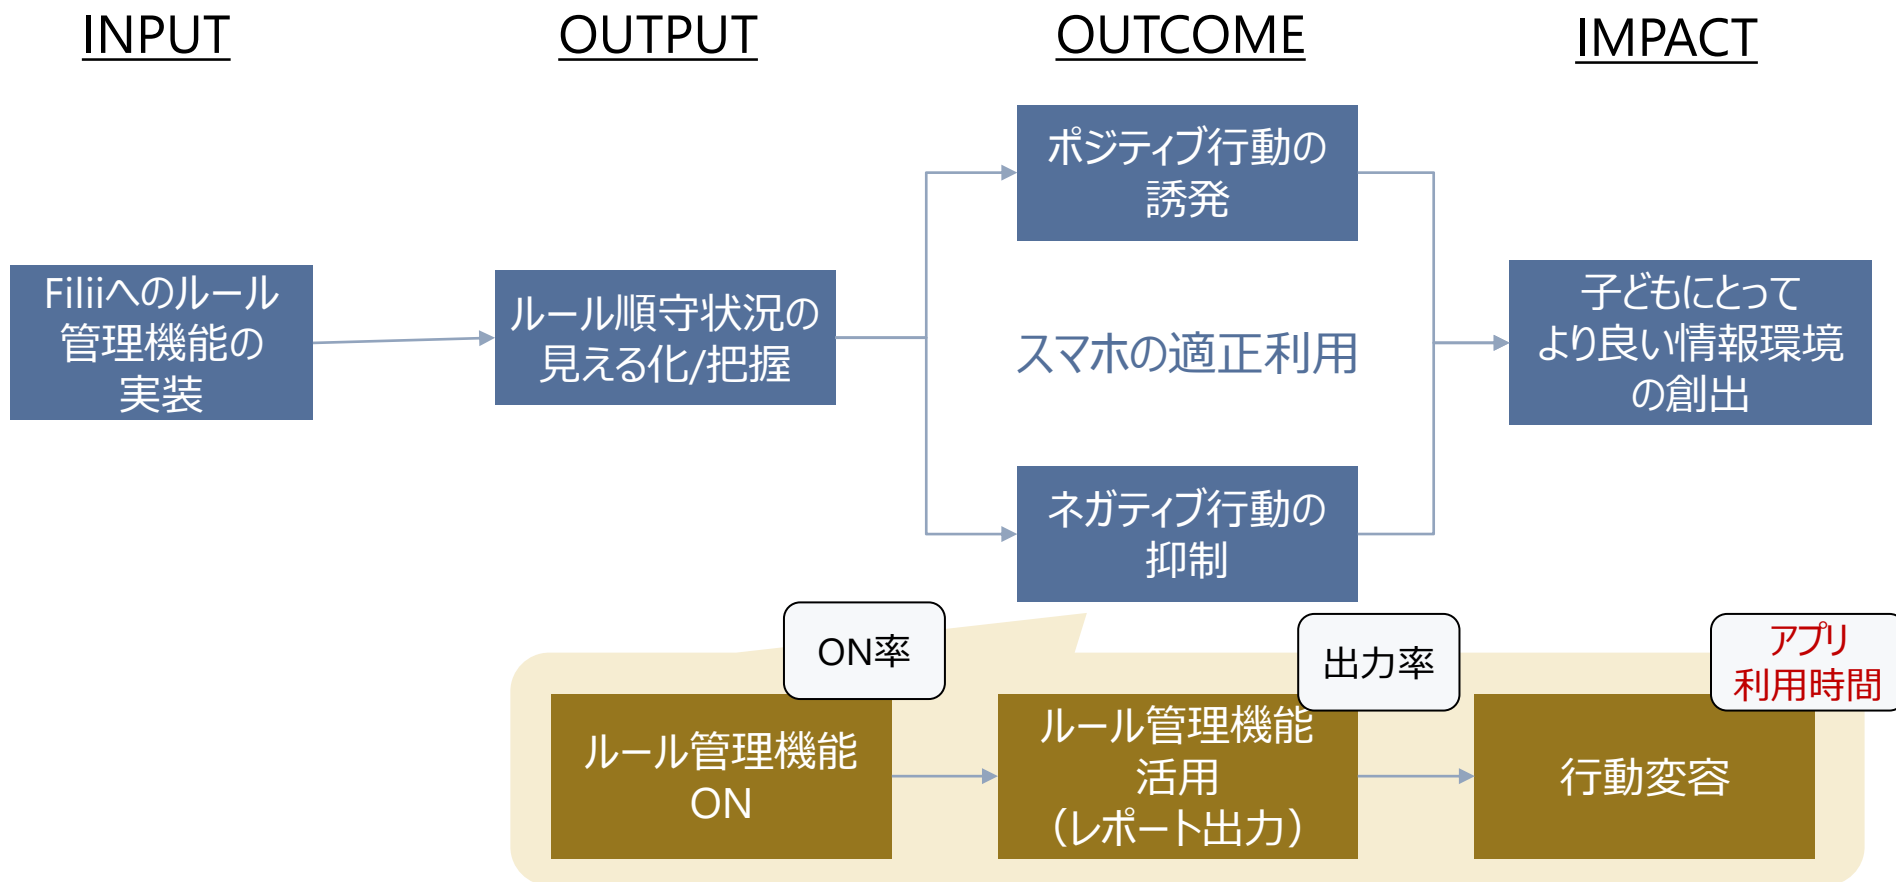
INPUT

OUTPUT

OUTCOME

IMPACT

ポジティブ行動の誘発

Filiiへのルール管理機能の実装

ルール順守状況の見える化/把握

スマホの適正利用

子どもにとってより良い情報環境の創出

ネガティブ行動の抑制

ON率

出力率

アプリ利用時間

ルール管理機能ON

ルール管理機能活用（レポート出力）

行動変容